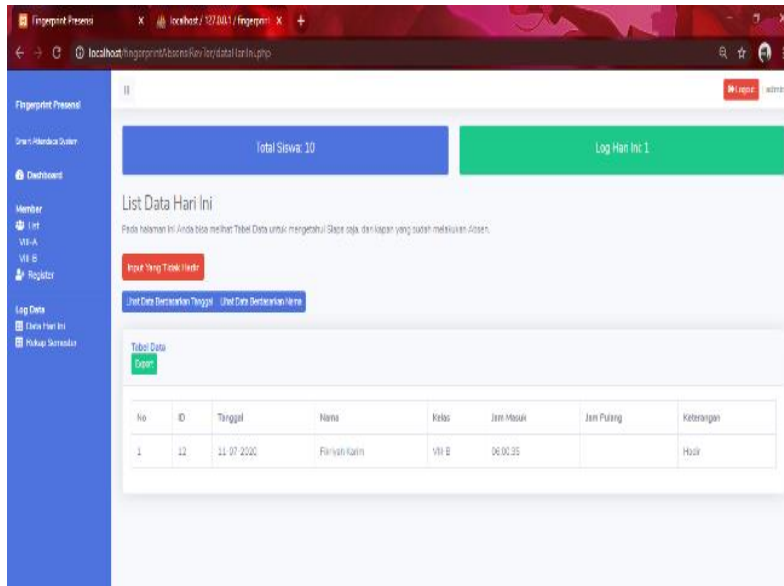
Fingerprint Presensi | localhost / 127.0.0.1 / fingerprint

localhost/fingerprint/AbsensiKavior/dataHariIni.php

Fingerprint Presensi

Smart Attendance System

Dashboard

Member
List
VII-A
VII-B
Register

Log Data
Data Hari Ini
Rekap Semester

Logout admin

Total Siswa: 10

Log Hari Ini: 1

List Data Hari Ini

Pada halaman ini Anda bisa melihat Tabel Data untuk mengetahui Siapa saja dan kapan yang sudah melakukan Absen.

Input Yang Tidak Hadir

Lihat Data Berdasarkan Tanggal | Lihat Data Berdasarkan Nama

Tabel Data

Export

| No | ID | Tanggal | Nama | Kelas | Jam Masuk | Jam Pulang | Keterangan |
|---|---|---|---|---|---|---|---|
| 1 | 12 | 11-07-2020 | Fariyah Karim | VII-B | 06:00:35 | | Hadir |